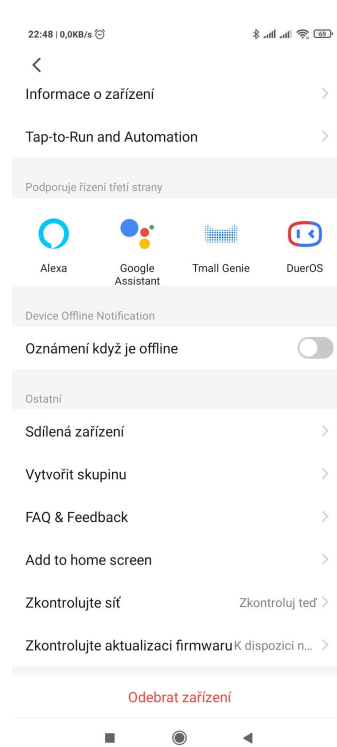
22:48 | 0,0KB/s

Informace o zařízení

Tap-to-Run and Automation

Podporuje řízení třetí strany

Alexa

Google Assistant

Tmall Genie

DuerOS

Device Offline Notification

Oznámení když je offline

Ostatní

Sdílená zařízení

Vytvořit skupinu

FAQ & Feedback

Add to home screen

Zkontrolujte síť

Zkontroluj teď

Zkontrolujte aktualizaci firmwaru

K dispozici n...

Odebrat zařízení